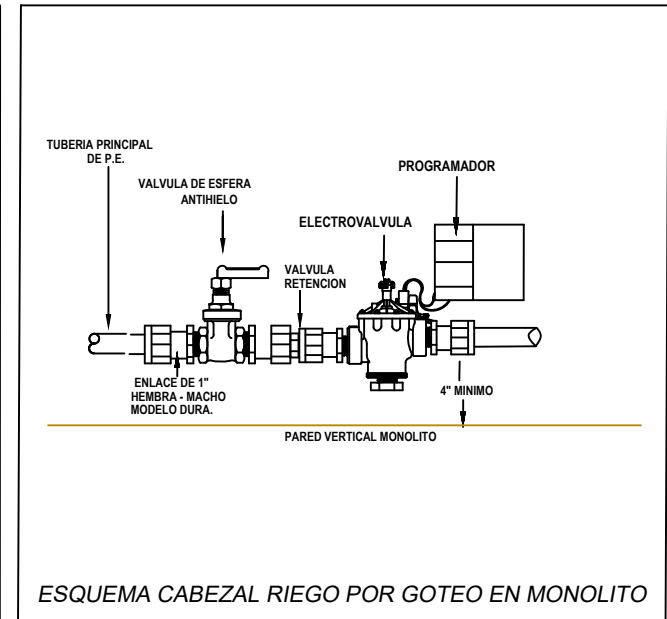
TUBERIA PRINCIPAL DE P.E.

VALVULA DE ESFERA ANTIHIELO

PROGRAMADOR

ELECTROVALVULA

VALVULA RETENCION

ENLACE DE 1" HEMBRA - MACHO MODELO DURA.

4" MINIMO

PARED VERTICAL MONOLITO

ESQUEMA CABEZAL RIEGO POR GOTEO EN MONOLITO